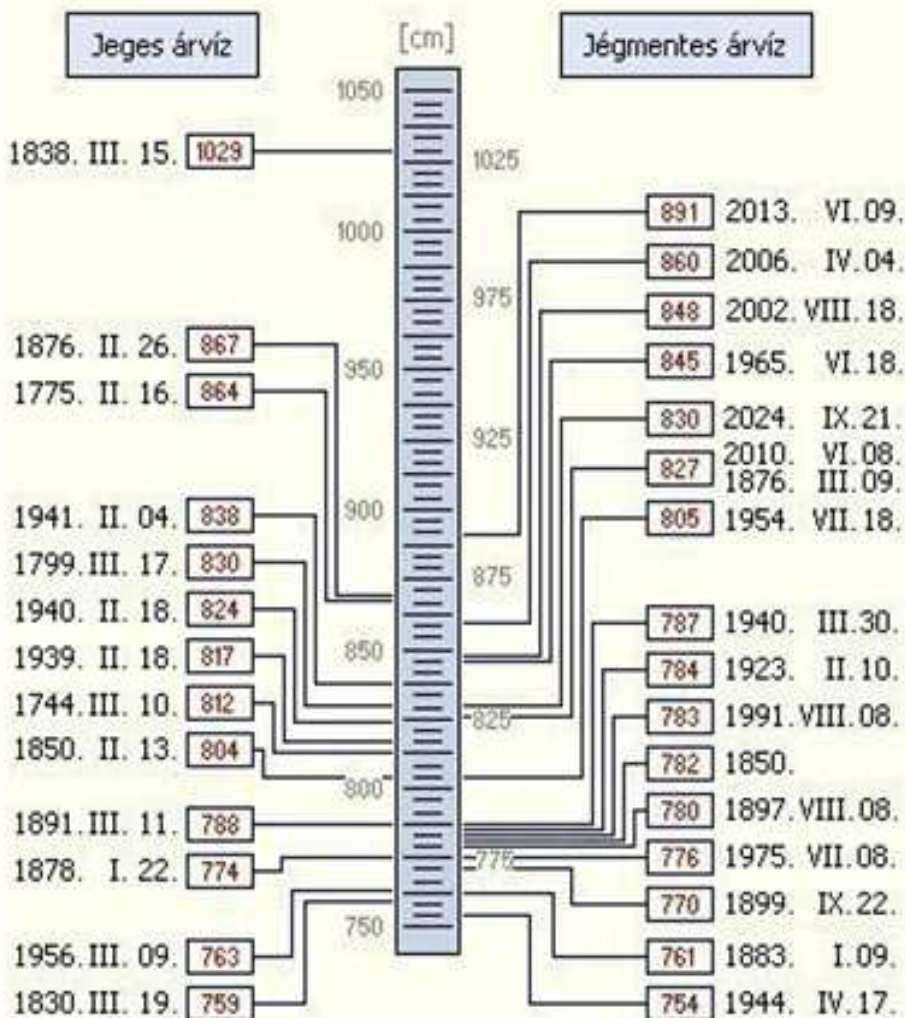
Jeges árvíz

[cm]

Jégmentes árvíz

1050
1025
1000
975
950
925
900
875
850
825
800
775
750

1838. III. 15. 1029

1876. II. 26. 867
1775. II. 16. 864

1941. II. 04. 838
1799. III. 17. 830
1940. II. 18. 824
1939. II. 18. 817
1744. III. 10. 812
1850. II. 13. 804

1891. III. 11. 788
1878. I. 22. 774

1956. III. 09. 763
1830. III. 19. 759

891 2013. VI. 09.
860 2006. IV. 04.
848 2002. VIII. 18.
845 1965. VI. 18.
830 2024. IX. 21.
827 2010. VI. 08. 1876. III. 09.
805 1954. VII. 18.

787 1940. III. 30.
784 1923. II. 10.
783 1991. VIII. 08.
782 1850.
780 1897. VIII. 08.
776 1975. VII. 08.
770 1899. IX. 22.
761 1883. I. 09.
754 1944. IV. 17.